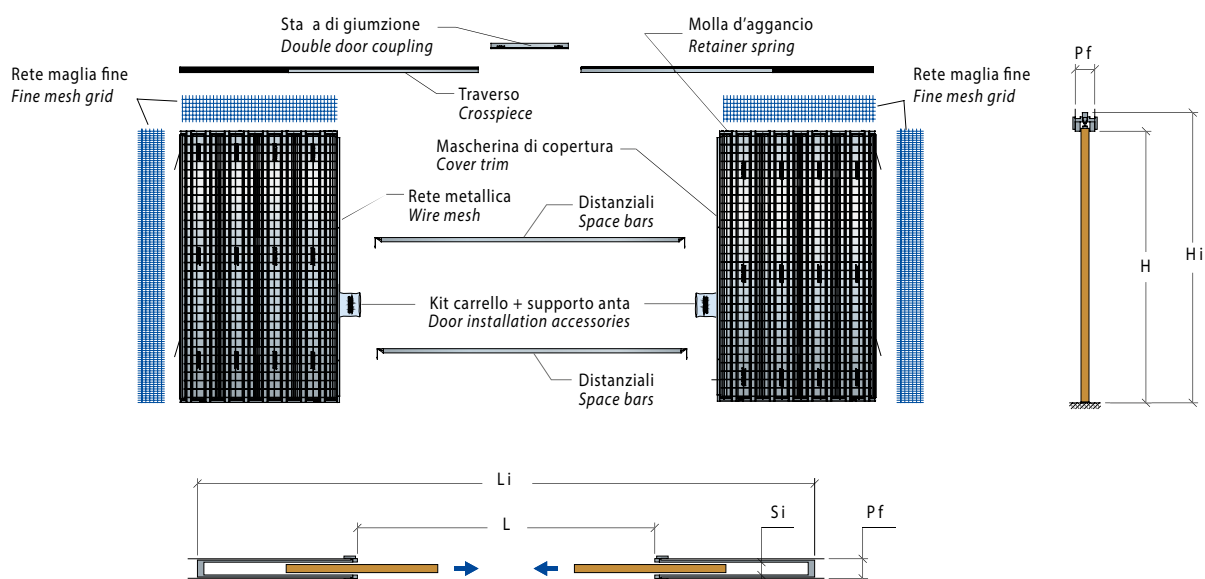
Sta a di giumzione
Double door coupling

Molla d'aggancio
Retainer spring

Rete maglia fine
Fine mesh grid

Traverso
Crosspiece

Rete maglia fine
Fine mesh grid

Mascherina di copertura
Cover trim

Rete metallica
Wire mesh

Distanziali
Space bars

Kit carrello + supporto anta
Door installation accessories

Distanziali
Space bars

Pf

H

Hi

Li

L

Si

Pf